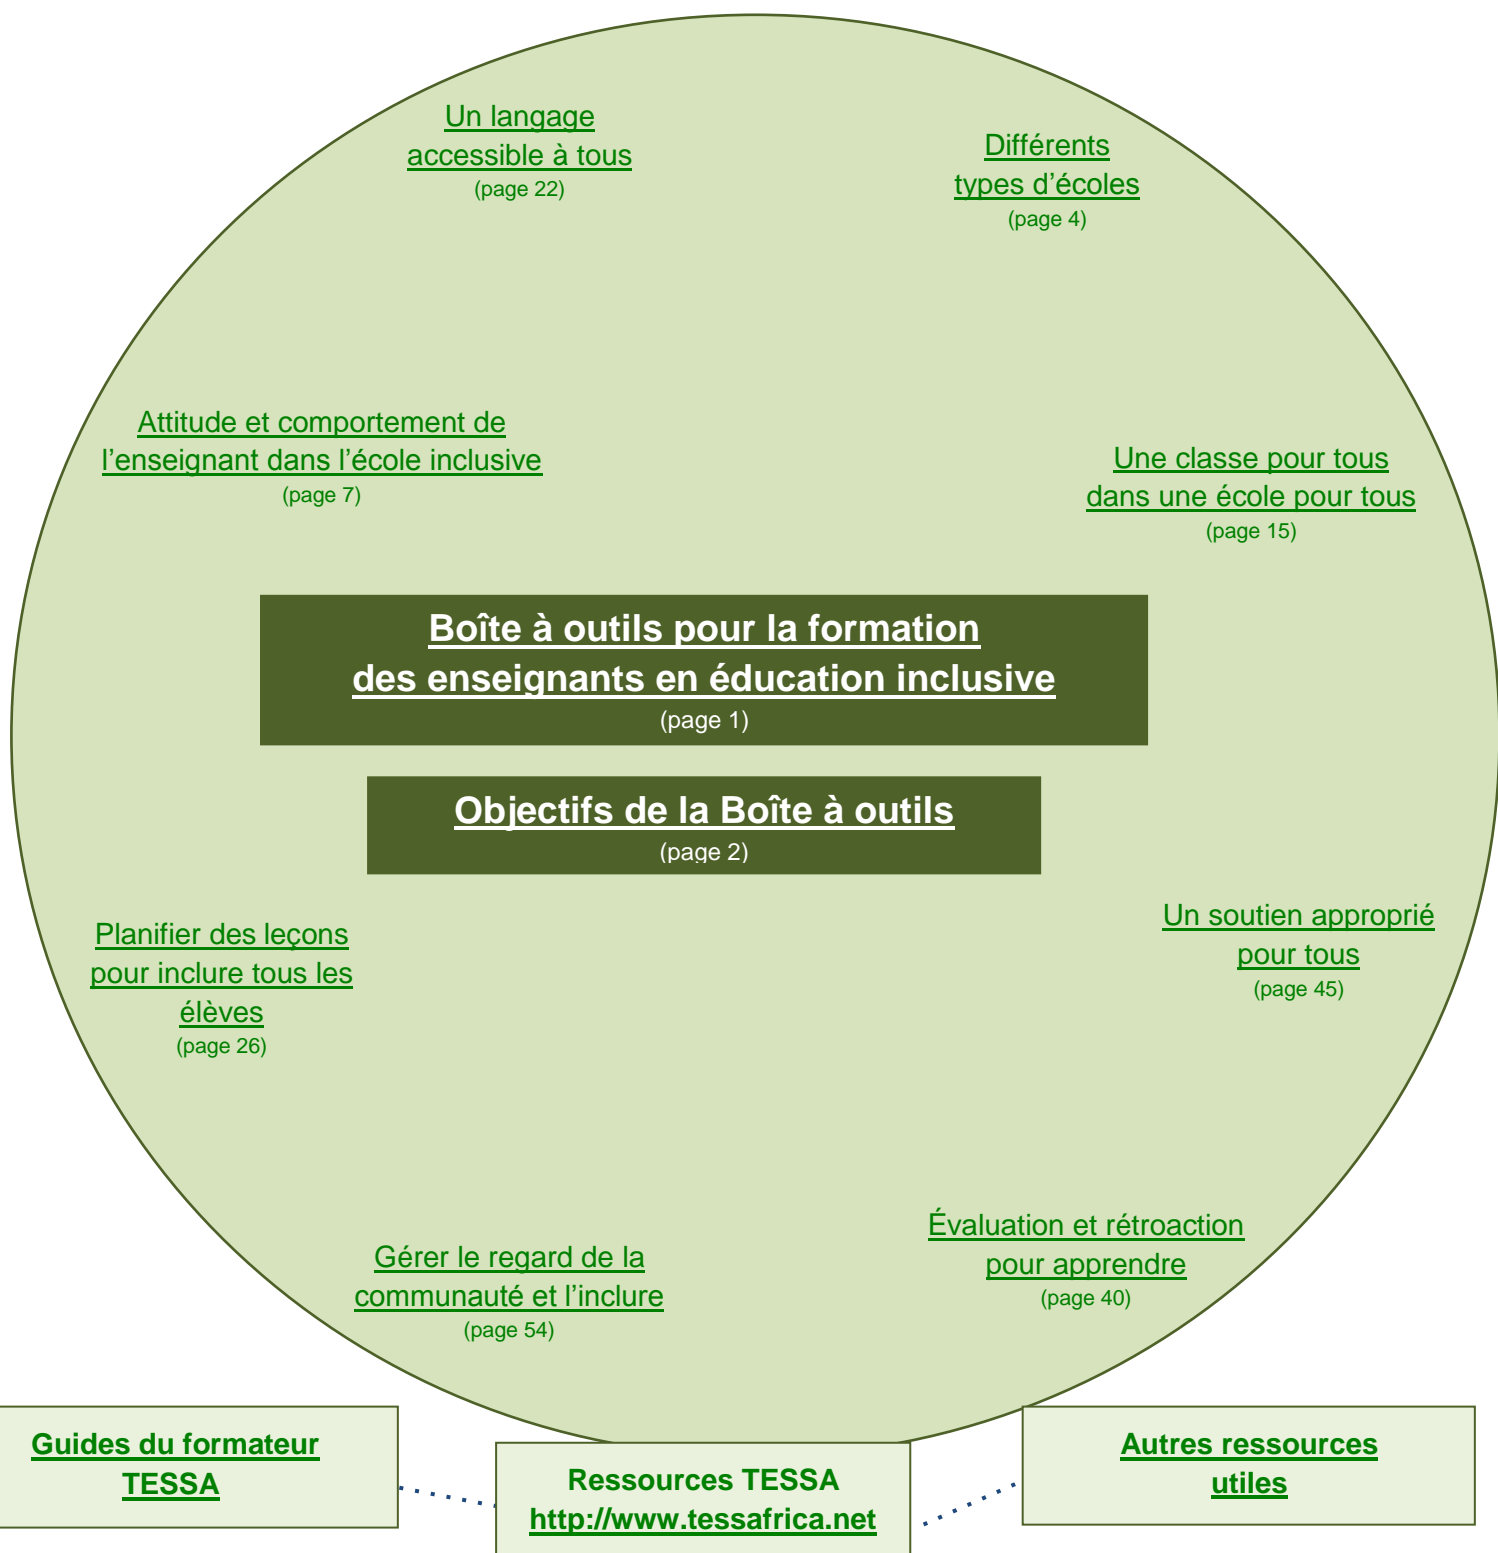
Un langage accessible à tous
(page 22)

Différents types d'écoles
(page 4)

Attitude et comportement de l'enseignant dans l'école inclusive
(page 7)

Une classe pour tous dans une école pour tous
(page 15)

Boîte à outils pour la formation des enseignants en éducation inclusive
(page 1)

Objectifs de la Boîte à outils
(page 2)

Planifier des leçons pour inclure tous les élèves
(page 26)

Un soutien approprié pour tous
(page 45)

Évaluation et rétroaction pour apprendre
(page 40)

Gérer le regard de la communauté et l'inclure
(page 54)

Guides du formateur TESSA

Ressources TESSA
http://www.tessafrica.net

Autres ressources utiles